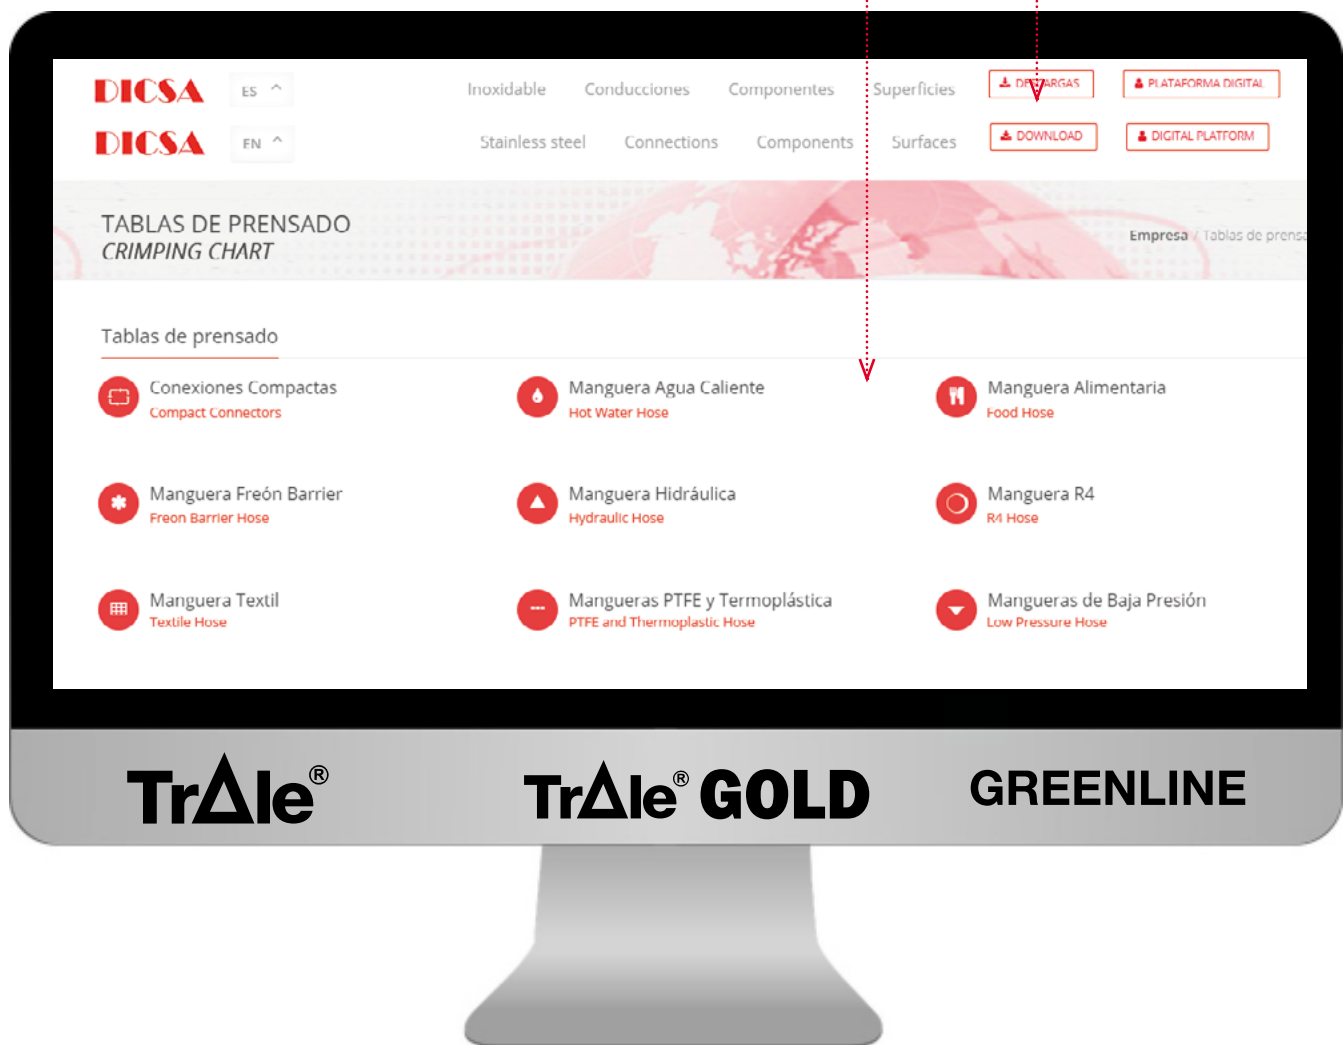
DICSA ES
Inoxidable Conducciones Componentes Superficies DE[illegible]ARGAS PLATAFORMA DIGITAL

DICSA EN
Stainless steel Connections Components Surfaces DOWNLOAD DIGITAL PLATFORM

TABLAS DE PRENSADO
CRIMPING CHART

Empresa / Tablas de prens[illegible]

Tablas de prensado

Conexiones Compactas
Compact Connectors

Manguera Agua Caliente
Hot Water Hose

Manguera Alimentaria
Food Hose

Manguera Freón Barrier
Freon Barrier Hose

Manguera Hidráulica
Hydraulic Hose

Manguera R4
R4 Hose

Manguera Textil
Textile Hose

Mangueras PTFE y Termoplástica
PTFE and Thermoplastic Hose

Mangueras de Baja Presión
Low Pressure Hose

TrAle®

TrAle® GOLD

GREENLINE